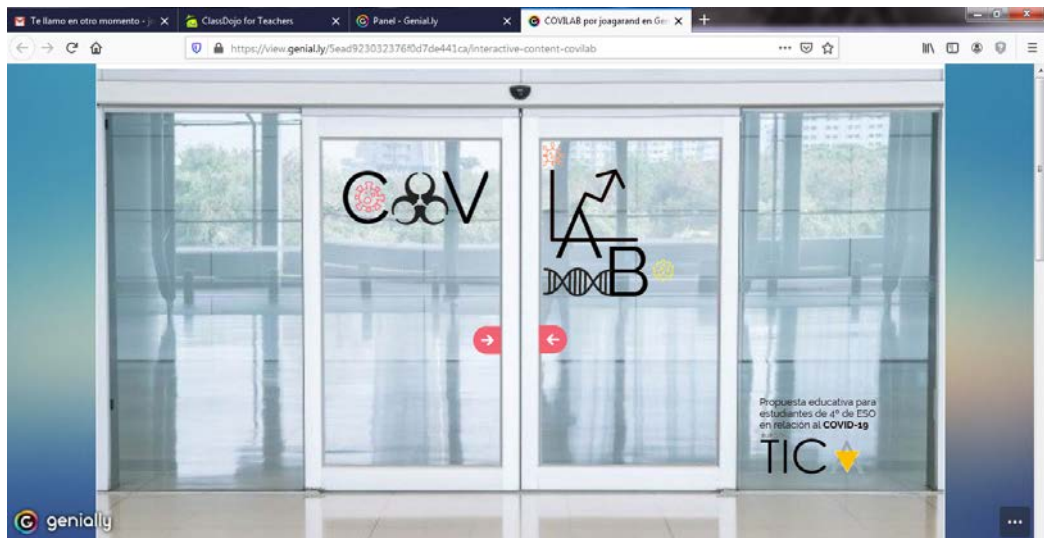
Te llamo en otro momento - j
ClassDojo for Teachers
Panel - Genial.ly
COVILAB por joagarand en Ge

https://view.genial.ly/5ead92303276f0d7de441ca/interactive-content-covilab

COV
LAB

Propuesta educativa para estudiantes de 4º de ESO en relación al **COVID-19**

TIC

genially

...